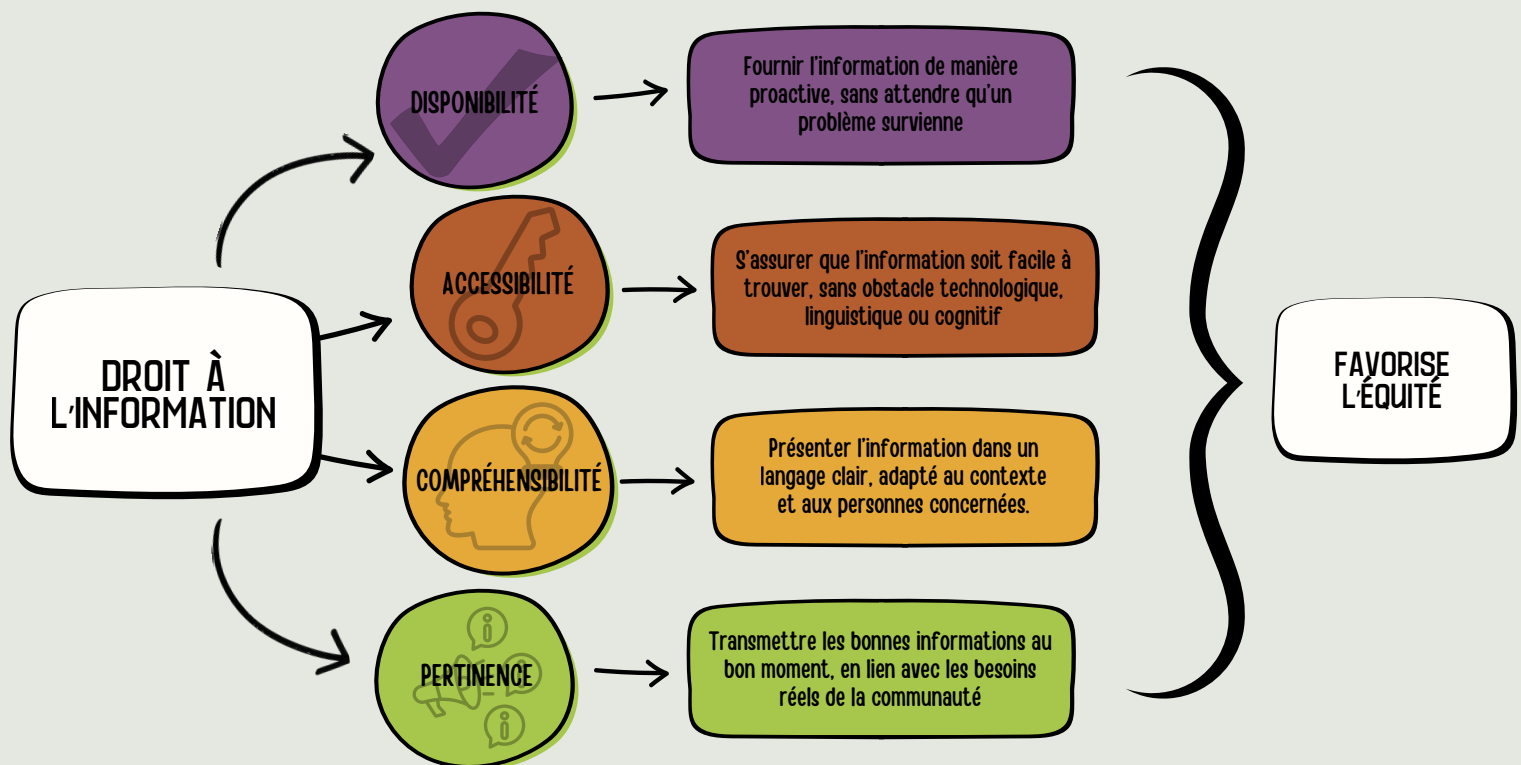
DROIT À L'INFORMATION

DISPONIBILITÉ

Fournir l'information de manière proactive, sans attendre qu'un problème survienne

ACCESSIBILITÉ

S'assurer que l'information soit facile à trouver, sans obstacle technologique, linguistique ou cognitif

COMPRÉHENSIBILITÉ

Présenter l'information dans un langage clair, adapté au contexte et aux personnes concernées.

PERTINENCE

Transmettre les bonnes informations au bon moment, en lien avec les besoins réels de la communauté

FAVORISE L'ÉQUITÉ